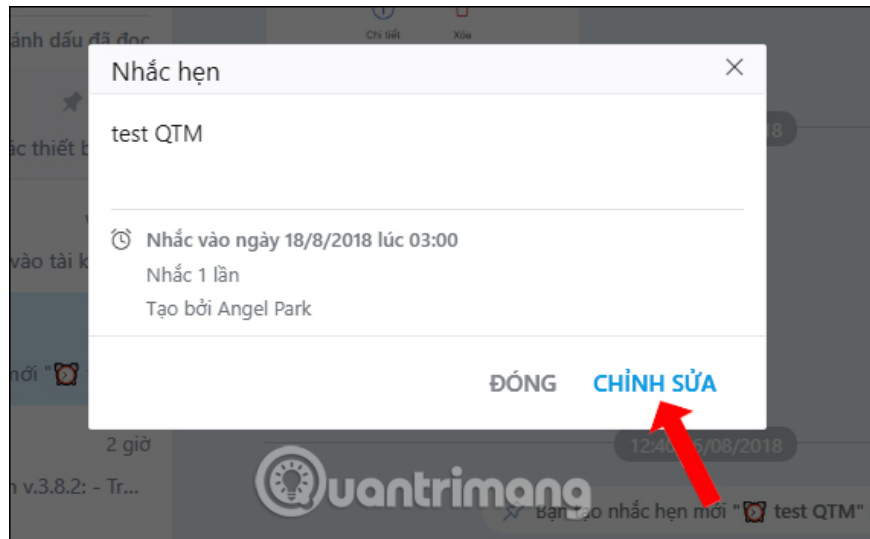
ánh dấu đã đọc
Chi tiết
Xóa
ác thiết b
vào tài k
mới "
2 giờ
n v.3.8.2: - Tr...

Nhắc hẹn

test QTM

Nhắc vào ngày 18/8/2018 lúc 03:00
Nhắc 1 lần
Tạo bởi Angel Park

ĐÓNG
CHỈNH SỬA

18
12:40 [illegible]6/08/2018
Quantrimang
Bạn tạo nhắc hẹn mới " test QTM"